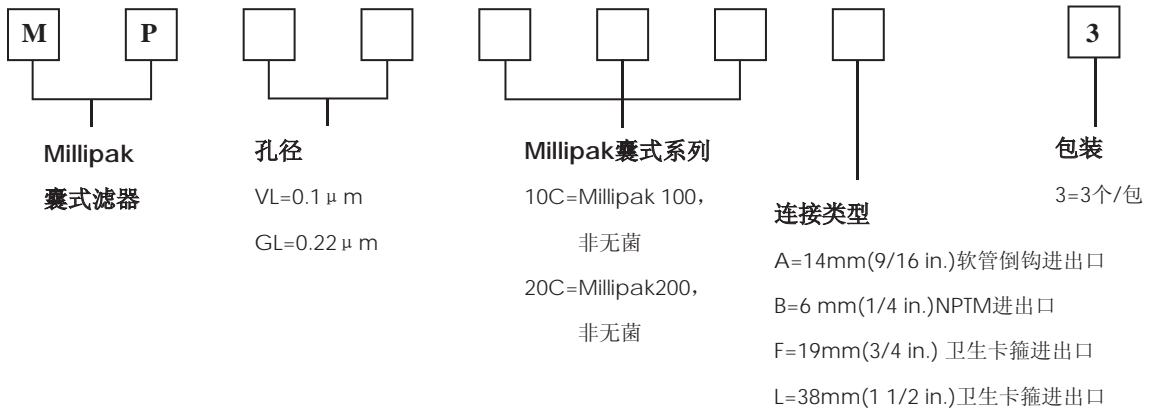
M P 3

Millipak
囊式滤器

孔径
VL=0.1 µ m
GL=0.22 µ m

Millipak囊式系列
10C=Millipak 100，
非无菌
20C=Millipak200，
非无菌

连接类型
A=14mm(9/16 in.)软管倒钩进出口
B=6 mm(1/4 in.)NPTM进出口
F=19mm(3/4 in.) 卫生卡箍进出口
L=38mm(1 1/2 in.)卫生卡箍进出口

包装
3=3个/包